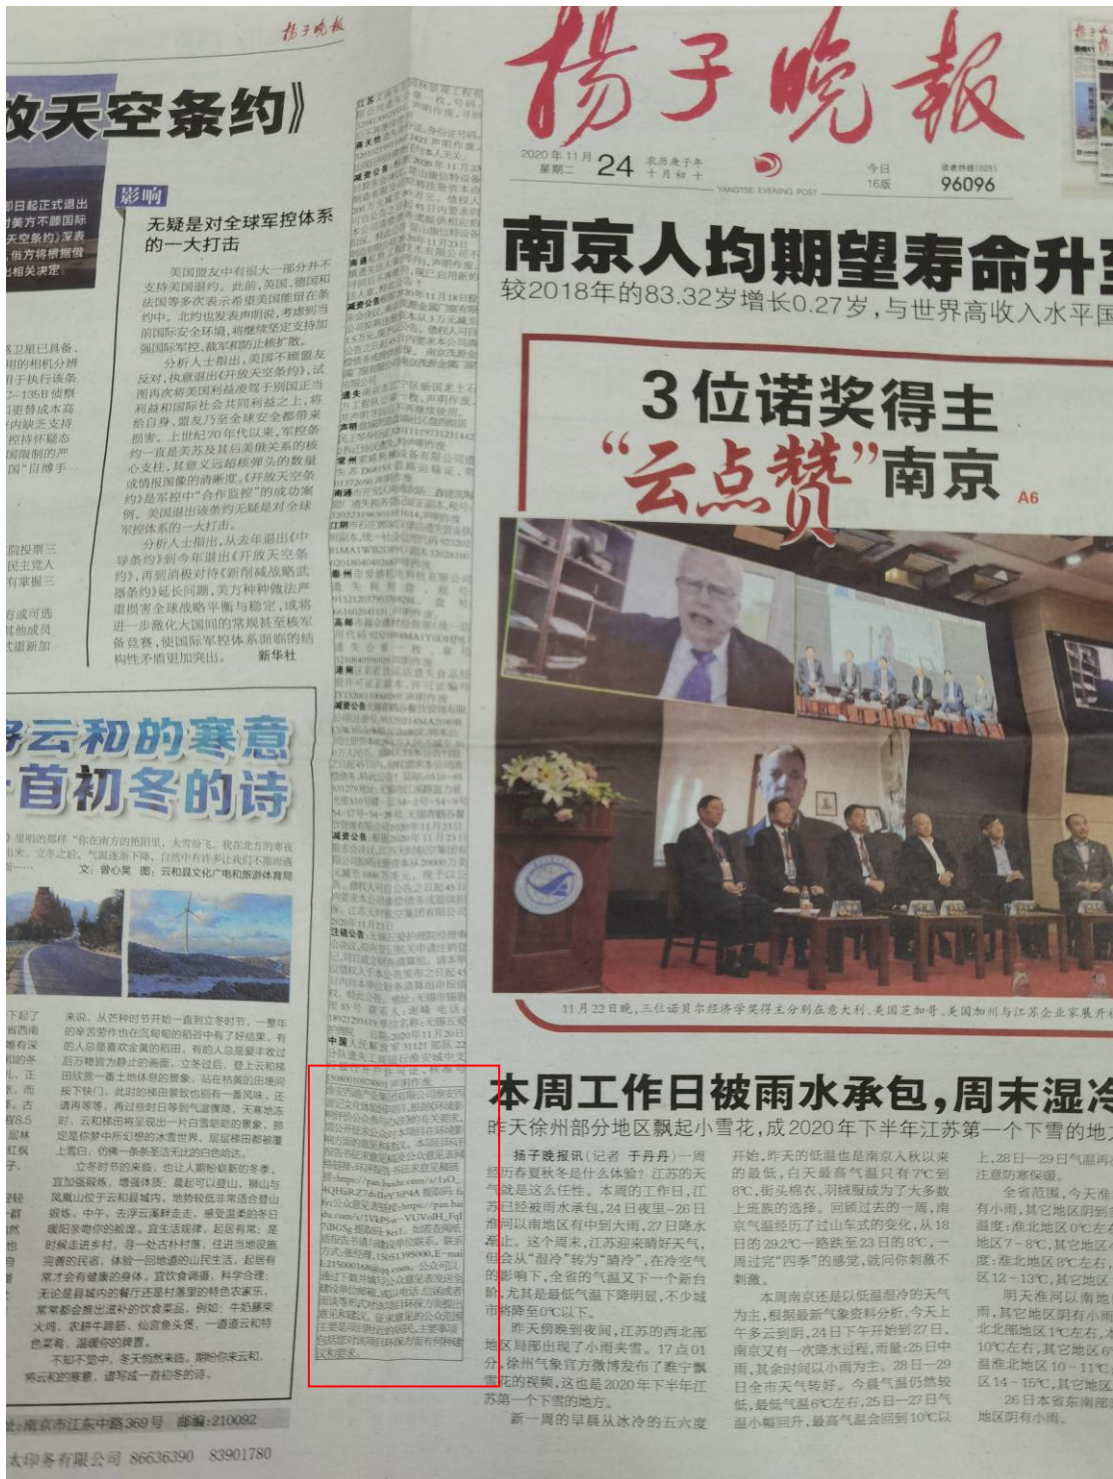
扬子晚报

敌天空条约》

0日起正式退出
美方不顾国际
天空条约》深表
，俄方将根据俄
出相关决定。

影响

无疑是对全球军控体系的一大打击

美国盟友中有很大一部分并不支持美国退约。此前，英国、德国和法国等多次表示希望美国能留在条约中。北约也发表声明说，考虑到当前国际安全环境，将继续坚定支持加强国际军控、裁军和防止扩散。

分析人士指出，美国不顾盟友反对，执意退出《开放天空条约》，试图再次将美国利益凌驾于别国正当利益和国际社会共同利益之上，将给自身、盟友乃至全球安全都带来损害。上世纪70年代以来，军控条约一直是美苏及其后美俄关系的核心支柱，其意义远超核弹头的数量或情报搜集的清晰度。《开放天空条约》是军控中"合作监控"的成功案例，美国退出该条约无疑是对全球军控体系的一大打击。

分析人士指出，从去年退出《中导条约》到今年退出《开放天空条约》，再到消极对待《新削减战略武器条约》延长问题，美方种种做法严重损害全球战略平衡与稳定，或将进一步激化大国间的常规甚至核军备竞赛，使国际军控体系面临的结构性矛盾更加突出。 新华社

好云和的寒意
一首初冬的诗

文：曾心昊 图：云和县文化广电和旅游体育局

来说，从二十四节开始一直到立冬时节，一整年的辛苦劳作也在沉甸甸的稻谷中有了好结果。有的人总是喜欢金黄的稻田，有的人总是爱丰收过后万物皆为静止的画面。立冬过后，登上云和梯田欣赏一番土地休息的景象，站在枯黄的田埂间按下快门，此时的梯田景致也别有一番风味。还请再等等，再过些时日等到气温骤降，天寒地冻时，云和梯田将呈现出一片白雪皑皑的景象，那定是你梦中所幻想的冰雪世界，层层梯田都被覆上雪白，仿佛一条条圣洁无比的白色哈达。

立冬时节的来临，也让人期盼崭新的冬季。宜加强锻炼，增强体质；晨起可以登山，骑山与凤凰山位于云和县城内，地势较低非常适合登山锻炼。中午，去浮云溪畔走走，感受温柔的冬日暖阳亲吻你的脸庞。宜生活规律，起居有常；是时候走进乡村，寻一处古朴村落，住进当地设施完善的民宿，体验一回地道的山民生活，起居有常才会有健康的身体。宜饮食调养，科学合理：无论是县城内的餐厅还是村落里的特色农家乐，常常都会推出滋补的饮食菜品，例如：牛奶藤茶火锅、农耕千层鸡、仙宫鱼头煲，一道道云和特色菜肴，温暖你的脾胃。

不知不觉中，冬天悄然来临，期盼你来云和，将云和的寒意，谱写一首初冬的诗。

址：南京市江东中路369号 邮编：210092
太印务有限公司 86636390 83901780

扬子晚报

2020年11月24 星期二 农历庚子年 十月初十
YANGTSE EVENING POST
今日 16版
读者热线(025) 96096

南京人均期望寿命升至
较2018年的83.32岁增长0.27岁，与世界高收入水平国

3位诺奖得主
"云点赞"南京 A6

11月22日晚，三位诺贝尔经济学奖得主分别在意大利、美国芝加哥、美国加州与江苏企业家展开

本周工作日被雨水承包，周末湿冷
昨天徐州部分地区飘起小雪花，成2020年下半年江苏第一个下雪的地

扬子晚报讯（记者 于丹丹）一周经历春夏秋冬是什么体验？江苏的天气就是这么任性。本周的工作日，江苏已经被雨水承包，24日夜里—26日淮河以南地区有中到大雨，27日降水渐止。这个周末，江苏迎来晴好天气，但会从"湿冷"转为"晴冷"，在冷空气的影响下，全省的气温又下一个新台阶，尤其是最低气温下降明显，不少城市将降至0℃以下。

昨天傍晚到夜间，江苏的西北部地区局部出现了小雨夹雪。17点01分，徐州气象官方微博发布了睢宁飘雪花的视频，这也是2020年下半年江苏第一个下雪的地方。

新一周的早晨从冰冷的五六度开始，昨天的低温也是南京入秋以来的最低，白天最高气温只有7℃到8℃，街头棉衣、羽绒服成为了大多数上班族的选择。回顾过去的一周，南京又有一次降水过程，雨量：25日中京气温经历了过山车式的变化，从18日的29.2℃一路跌至23日的8℃，一周过完"四季"的感觉，就问你刺激不刺激。

本周南京还是以低温湿冷的天气为主，根据最新气象资料分析，今天上午多云到阴，24日下午开始到27日，南京又有一次降水过程，雨量：25日中雨，其余时间以小雨为主。28日—29日全市天气转好。今晨气温仍然较低，最低气温6℃左右，25日—27日气温小幅回升，最高气温会回到10℃以

上，28日—29日气温再注意防寒保暖。

全省范围，今天淮有小雨，其它地区阴到多温度：淮北地区0℃左右地区7～8℃，其它地区度：淮北地区8℃左右，区12～13℃，其它地区

明天淮河以南地雨，其它地区阴有小雨北地区1℃左右，其10℃左右，其它地区6温淮北地区10～11℃区14～15℃，其它地区

26日本省东南部地区阴有小雨。

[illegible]